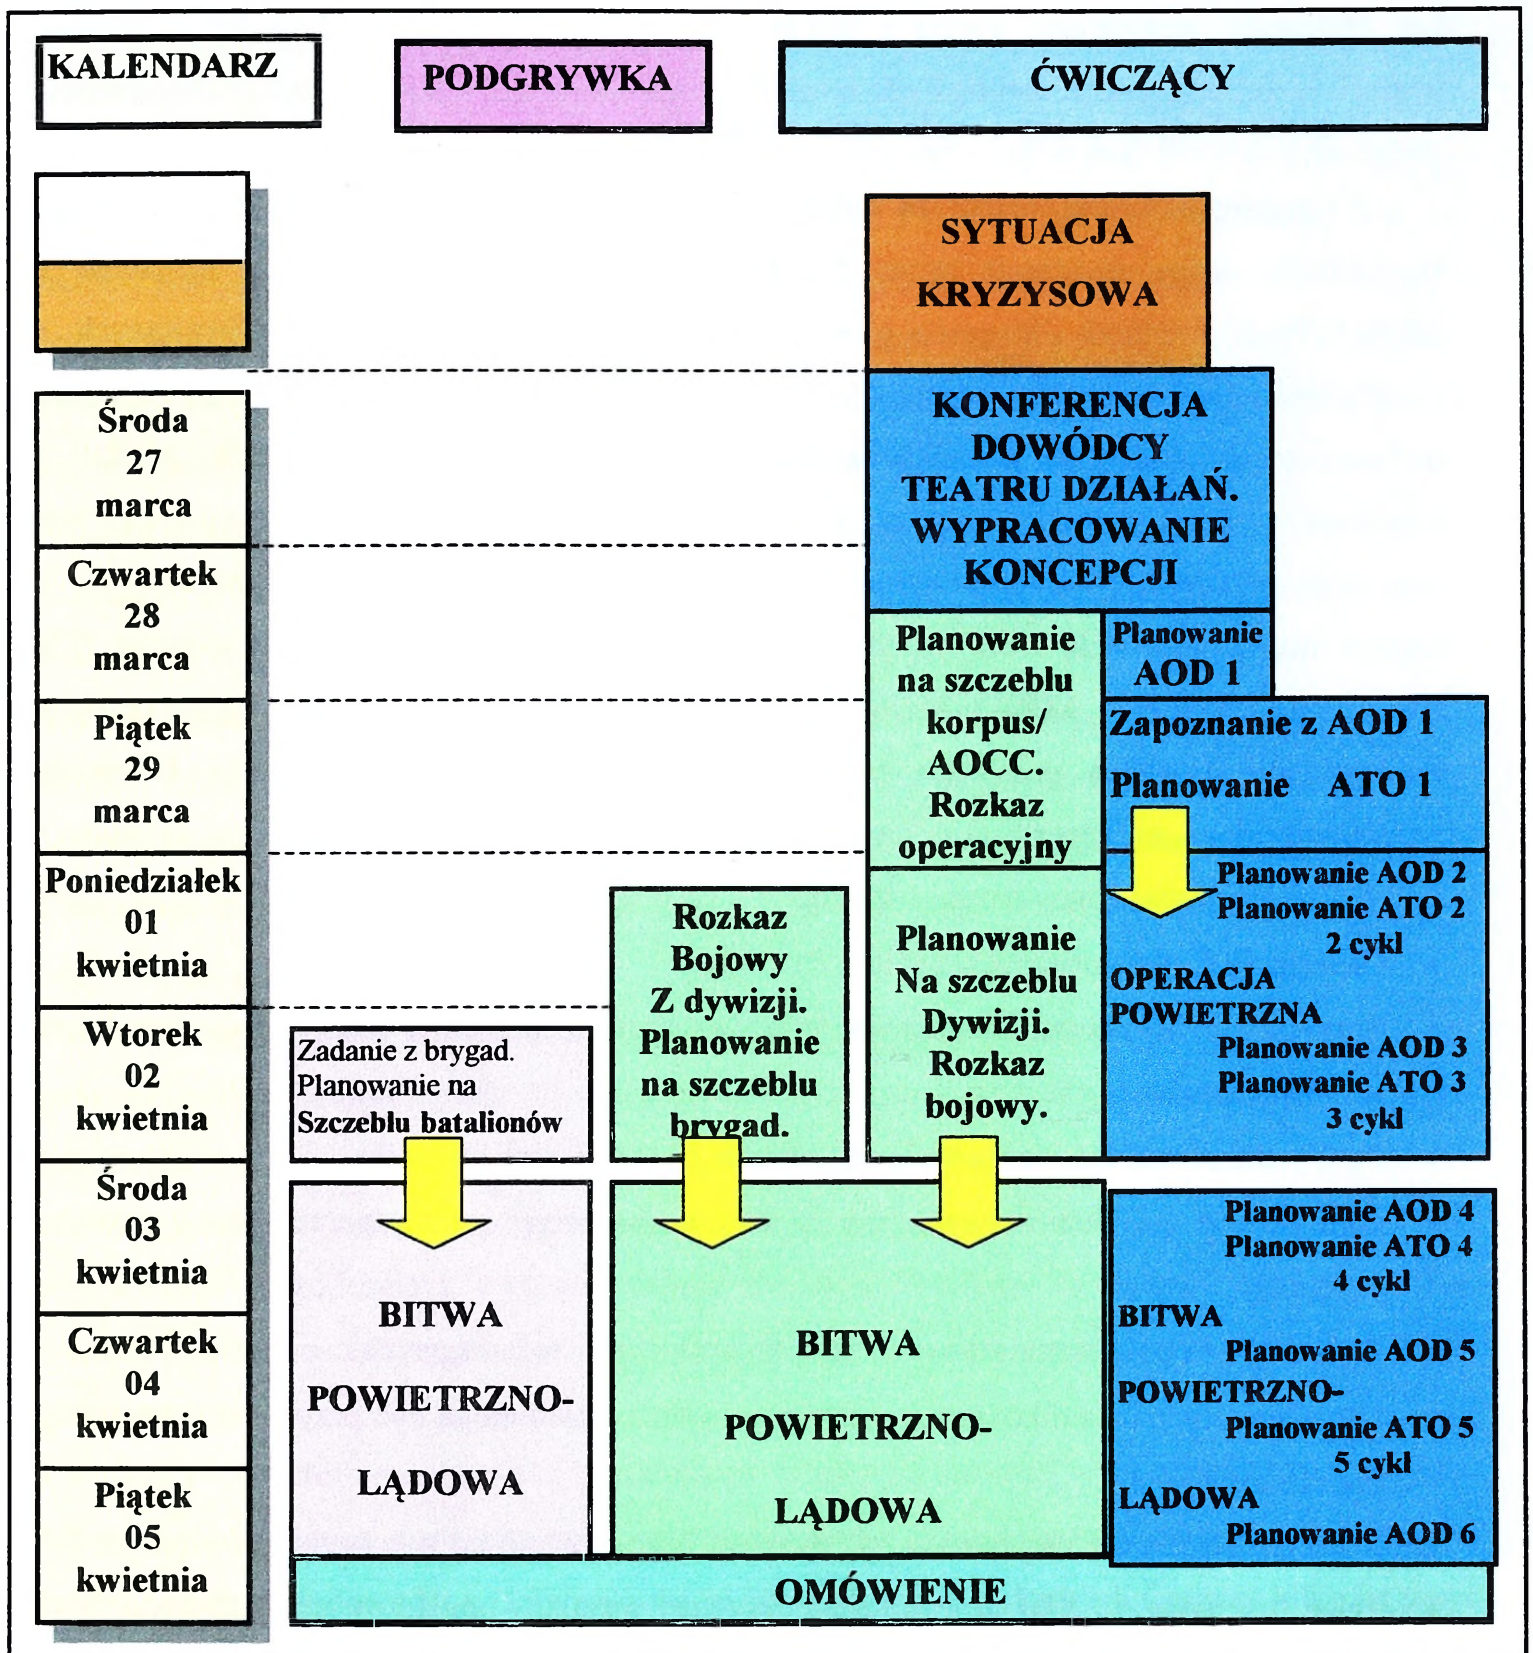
KALENDARZ

PODGRYWKA

ĆWICZĄCY

SYTUACJA KRYZYSOWA

Środa 27 marca

Czwartek 28 marca

Piątek 29 marca

Poniedziałek 01 kwietnia

Wtorek 02 kwietnia

Środa 03 kwietnia

Czwartek 04 kwietnia

Piątek 05 kwietnia

KONFERENCJA DOWÓDCY TEATRU DZIAŁAŃ. WYPRACOWANIE KONCEPCJI

Planowanie na szczeblu korpus/ AOCC. Rozkaz operacyjny

Planowanie AOD 1

Zapoznanie z AOD 1

Planowanie ATO 1

Planowanie AOD 2
Planowanie ATO 2
2 cykl
OPERACJA POWIETRZNA
Planowanie AOD 3
Planowanie ATO 3
3 cykl

Rozkaz Bojowy Z dywizji. Planowanie na szczeblu brygad.

Planowanie Na szczeblu Dywizji. Rozkaz bojowy.

Zadanie z brygad. Planowanie na Szczeblu batalionów

BITWA POWIETRZNO-LĄDOWA

BITWA POWIETRZNO-LĄDOWA

Planowanie AOD 4
Planowanie ATO 4
4 cykl
BITWA
Planowanie AOD 5
POWIETRZNO-
Planowanie ATO 5
5 cykl
LĄDOWA
Planowanie AOD 6

OMÓWIENIE